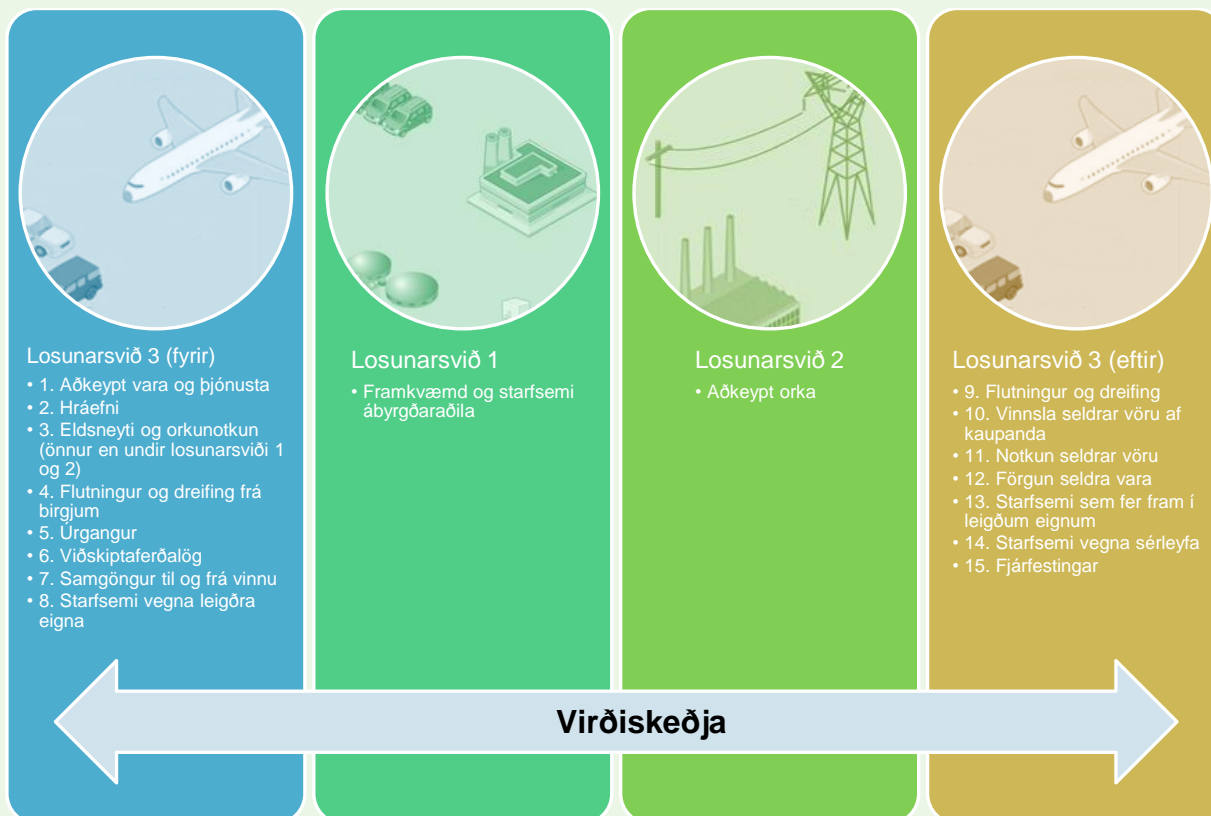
Losunarsvið 3 (fyrir)

- 1. Aðkeypt vara og þjónusta
- 2. Hráefni
- 3. Eldsneyti og orkunotkun (önnur en undir losunarsviði 1 og 2)
- 4. Flutningur og dreifing frá birgjum
- 5. Úrgangur
- 6. Viðskiptaferðalög
- 7. Samgöngur til og frá vinnu
- 8. Starfsemi vegna leigðra eigna

Losunarsvið 1

- Framkvæmd og starfsemi ábyrgðaraðila

Losunarsvið 2

- Aðkeypt orka

Losunarsvið 3 (eftir)

- 9. Flutningur og dreifing
- 10. Vinnsla seldrar vöru af kaupanda
- 11. Notkun seldrar vöru
- 12. Förgun seldra vara
- 13. Starfsemi sem fer fram í leigðum eignum
- 14. Starfsemi vegna sérleyfa
- 15. Fjárfestingar

Virðiskeðja